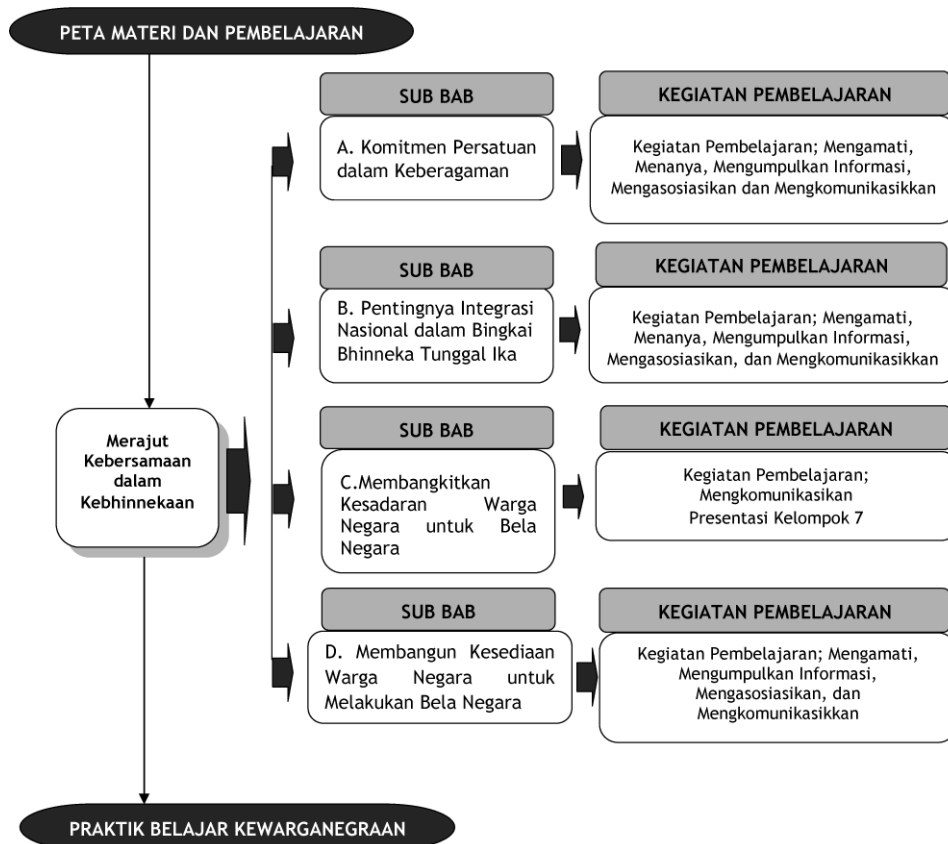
PETA MATERI DAN PEMBELAJARAN

Merajut Kebersamaan dalam Kebhinnekaan

SUB BAB

A. Komitmen Persatuan dalam Keberagaman

KEGIATAN PEMBELAJARAN

Kegiatan Pembelajaran; Mengamati, Menanya, Mengumpulkan Informasi, Mengasosiasikan dan Mengkomunikasikkan

SUB BAB

B. Pentingnya Integrasi Nasional dalam Bingkai Bhinneka Tunggal Ika

KEGIATAN PEMBELAJARAN

Kegiatan Pembelajaran; Mengamati, Menanya, Mengumpulkan Informasi, Mengasosiasikan, dan Mengkomunikasikkan

SUB BAB

C.Membangkitkan Kesadaran Warga Negara untuk Bela Negara

KEGIATAN PEMBELAJARAN

Kegiatan Pembelajaran; Mengkomunikasikan
Presentasi Kelompok 7

SUB BAB

D. Membangun Kesediaan Warga Negara untuk Melakukan Bela Negara

KEGIATAN PEMBELAJARAN

Kegiatan Pembelajaran; Mengamati, Mengumpulkan Informasi, Mengasosiasikan, dan Mengkomunikasikkan

PRAKTIK BELAJAR KEWARGANEGRAAN